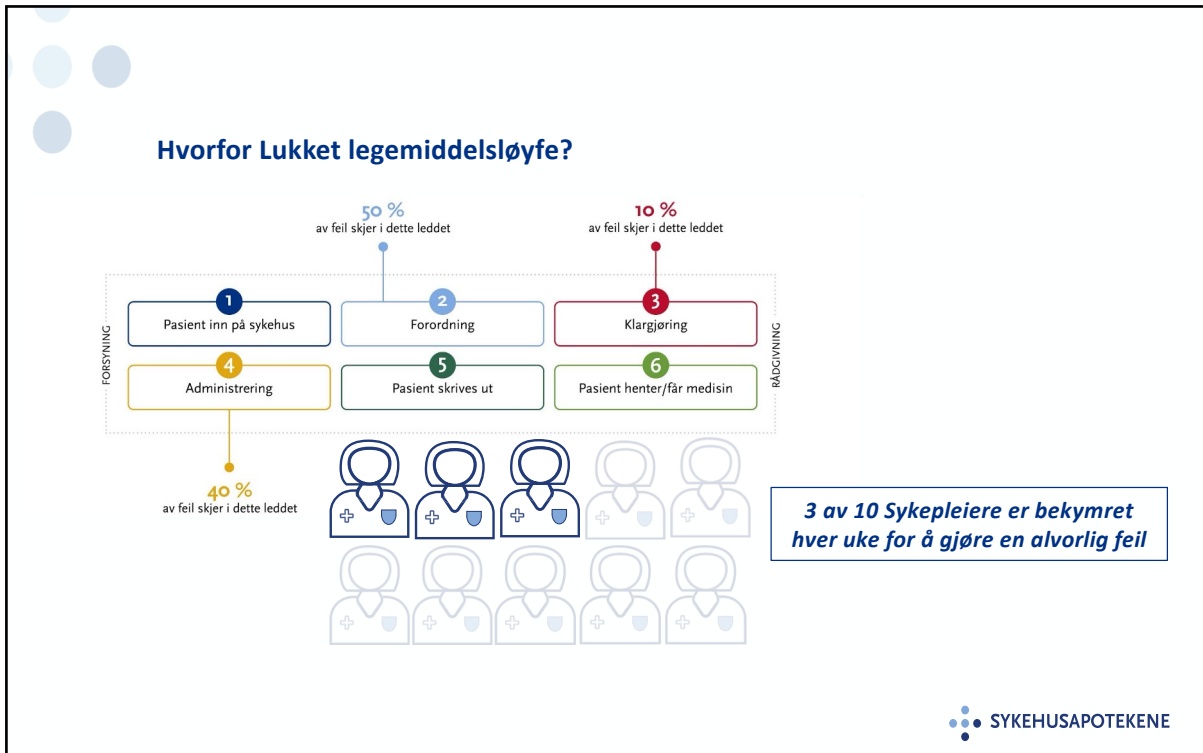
Hvorfor Lukket legemiddelsløyfe?

50 %
av feil skjer i dette leddet

10 %
av feil skjer i dette leddet

FORSYNING

1
Pasient inn på sykehus

2
Forordning

3
Klargjøring

RÅDGIVNING

4
Administrering

5
Pasient skrives ut

6
Pasient henter/får medisin

40 %
av feil skjer i dette leddet

3 av 10 Sykepleiere er bekymret hver uke for å gjøre en alvorlig feil

SYKEHUSAPOTEKENE